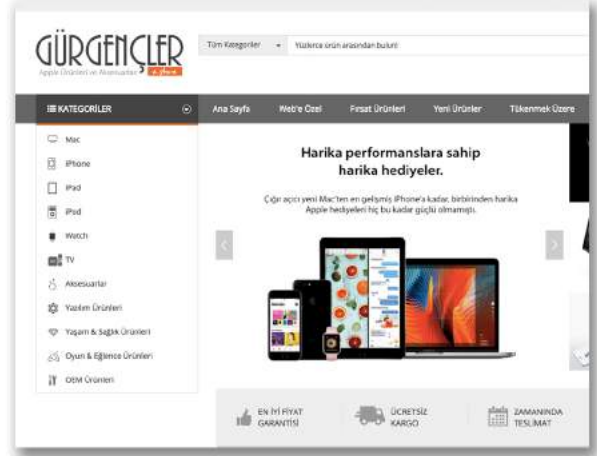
GÜRGENÇLER
Apple Ürünleri ve Aksesuarları

Tüm Kategoriler
Yüzlerce ürün arasından bulun!

KATEGORİLER
Ana Sayfa
Web'e Özel
Fırsat Ürünleri
Yeni Ürünler
Tükenmek Üzere

Mac
iPhone
iPad
iPod
Watch
TV
Aksesuarlar
Yazılım Ürünleri
Yaşam & Sağlık Ürünleri
Oyun & Eğlence Ürünleri
OEM Ürünleri

Harika performanslara sahip harika hediyeler.

Çığır açıcı yeni Mac'ten en gelişmiş iPhone'a kadar, birbirinden harika Apple hediyeleri hiç bu kadar güçlü olmamıştı.

EN İYİ FİYAT GARANTİSİ
ÜCRETSİZ KARGO
ZAMANINDA TESLİMAT